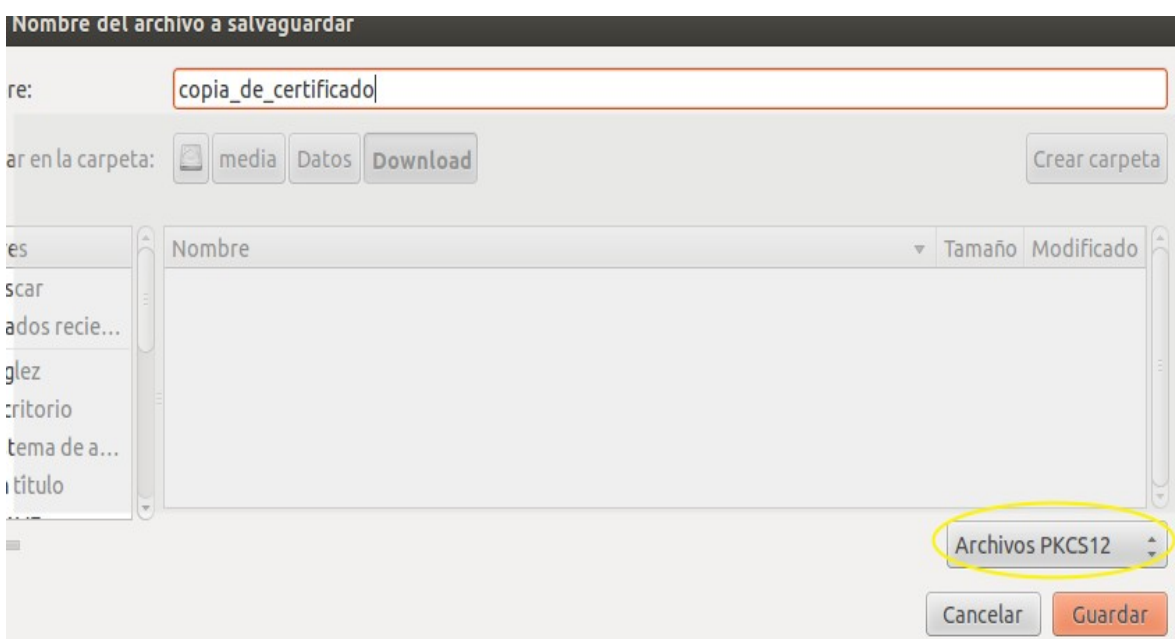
Nombre del archivo a salvaguardar

re: copia_de_certificado

ar en la carpeta: media Datos Download

Crear carpeta

res
scar
ados recie...
glez
critorio
tema de a...
título

Nombre

Tamaño Modificado

Archivos PKCS12

Cancelar Guardar